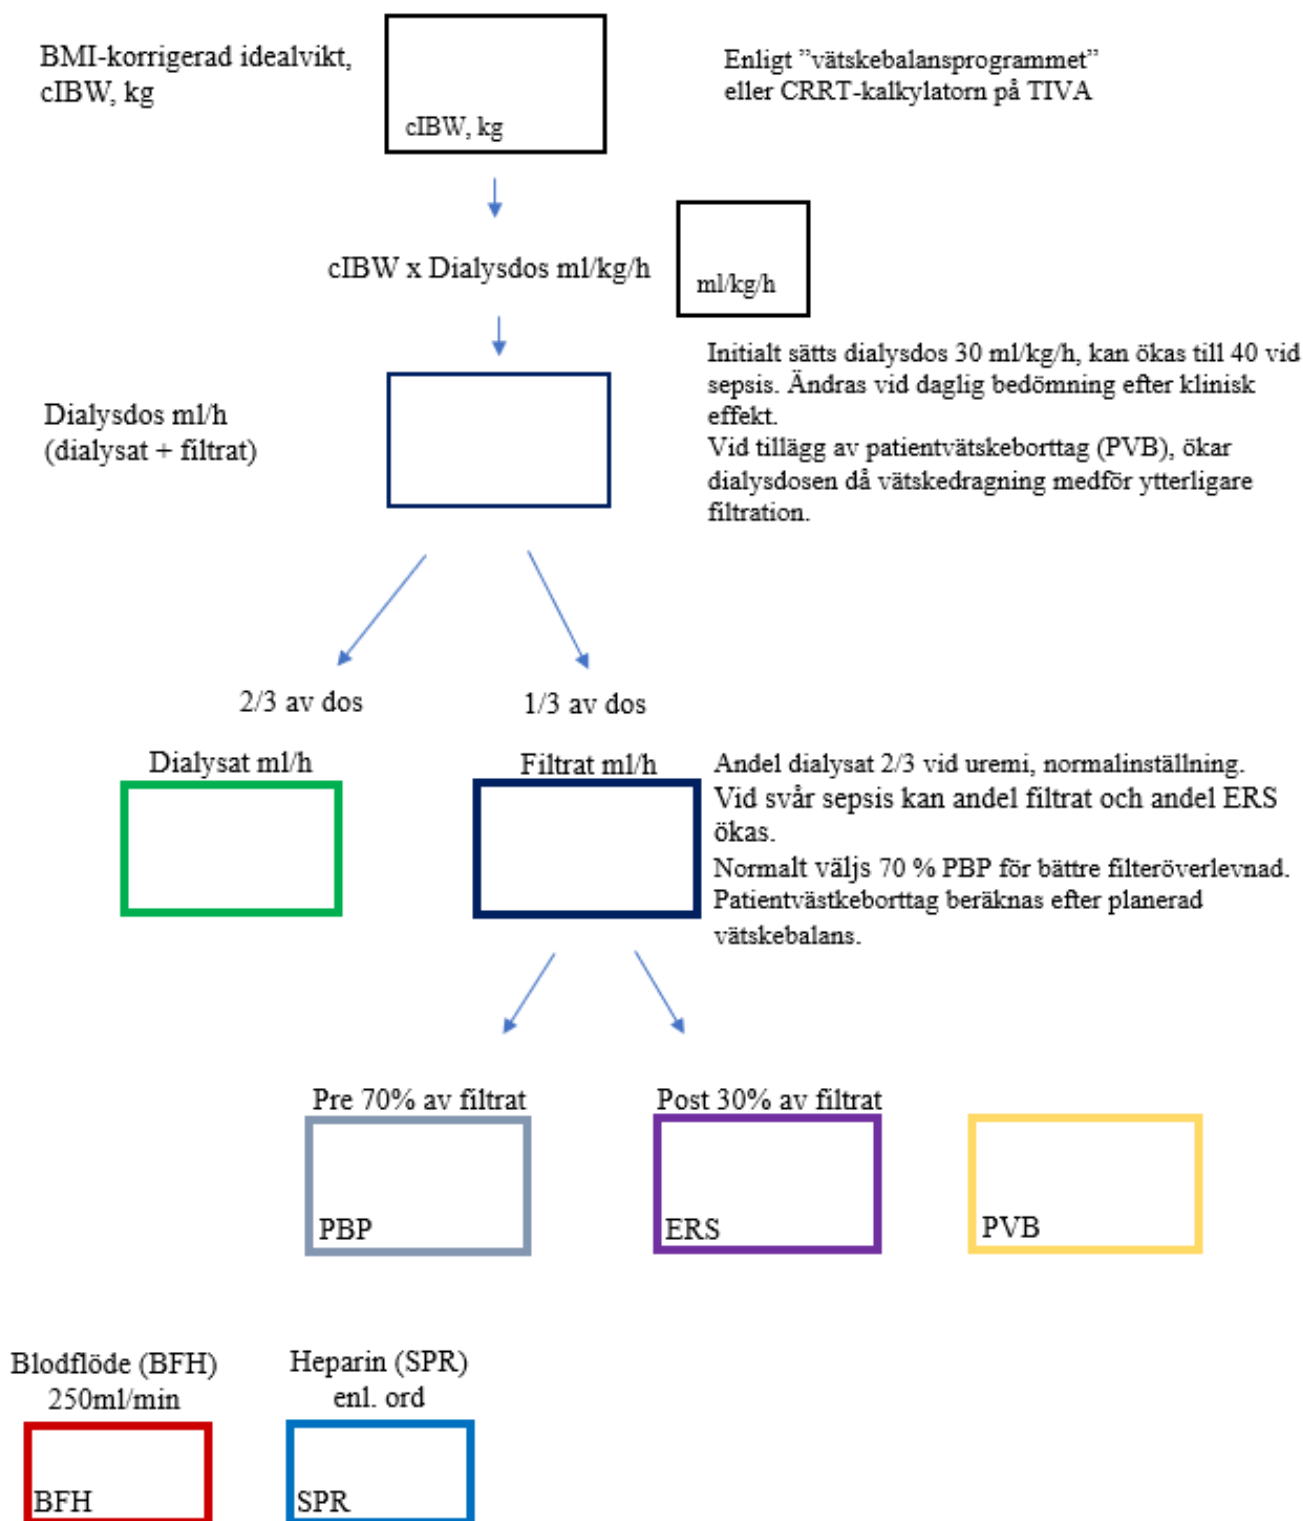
BMI-korrigerad idealvikt, cIBW, kg

cIBW, kg

Enligt ”vätskebalansprogrammet” eller CRRT-kalkylatorn på TIVA

cIBW x Dialysdos ml/kg/h

ml/kg/h

Initialt sätts dialysdos 30 ml/kg/h, kan ökas till 40 vid sepsis. Ändras vid daglig bedömning efter klinisk effekt.
Vid tillägg av patientvätskeborttag (PVB), ökar dialysdosen då vätskedragning medför ytterligare filtration.

Dialysdos ml/h (dialysat + filtrat)

2/3 av dos

1/3 av dos

Dialysat ml/h

Filtrat ml/h

Andel dialysat 2/3 vid uremi, normalinställning.
Vid svår sepsis kan andel filtrat och andel ERS ökas.
Normalt väljs 70 % PBP för bättre filteröverlevnad.
Patientvästkeborttag beräknas efter planerad vätskebalans.

Pre 70% av filtrat

PBP

Post 30% av filtrat

ERS

PVB

Blodflöde (BFH) 250ml/min

BFH

Heparin (SPR) enl. ord

SPR